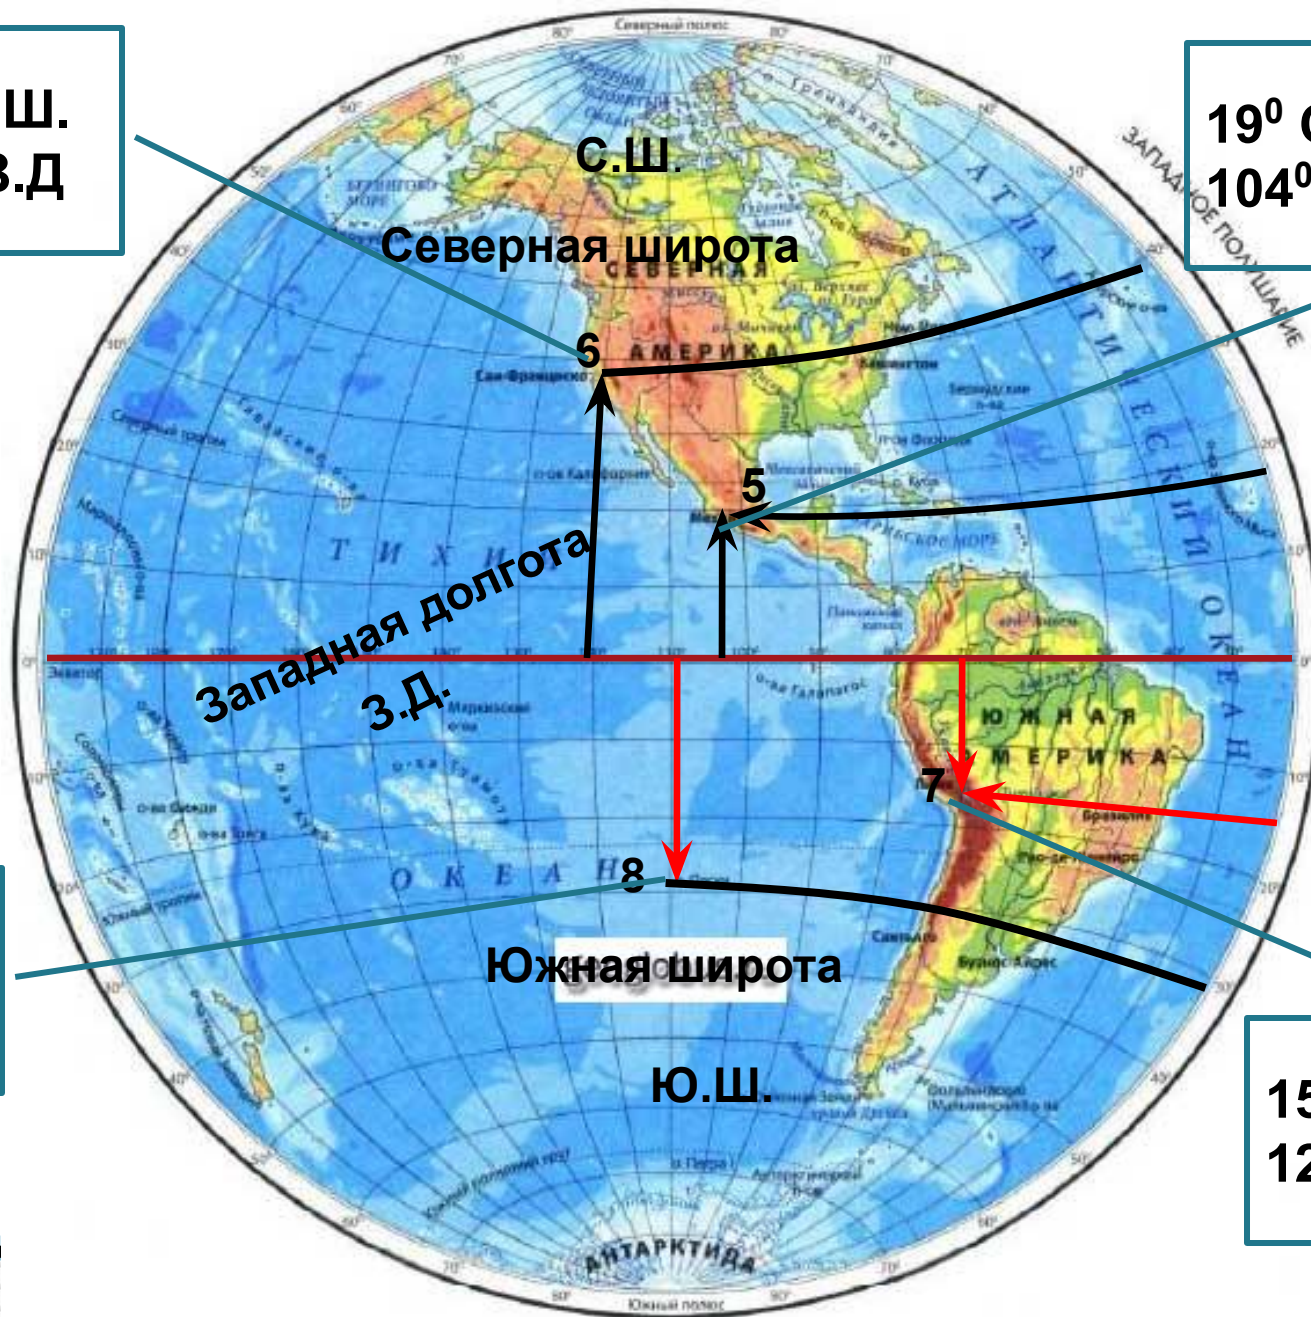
ш.
з.д

$19^0$ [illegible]
$104^0$ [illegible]

Северный полюс

С.Ш.

Северная широта

СЕВЕРНАЯ

АМЕРИКА

АТЛАНТИЧЕСКИЙ ОКЕАН

ЗАПАДНОЕ ПОЛУШАРИЕ

6

5

Западная долгота

з.д.

ТИХИЙ

ЮЖНАЯ АМЕРИКА

7

8

ОКЕАН

Южная широта

Ю.Ш.

АНТАРКТИДА

Южный полюс

15
12